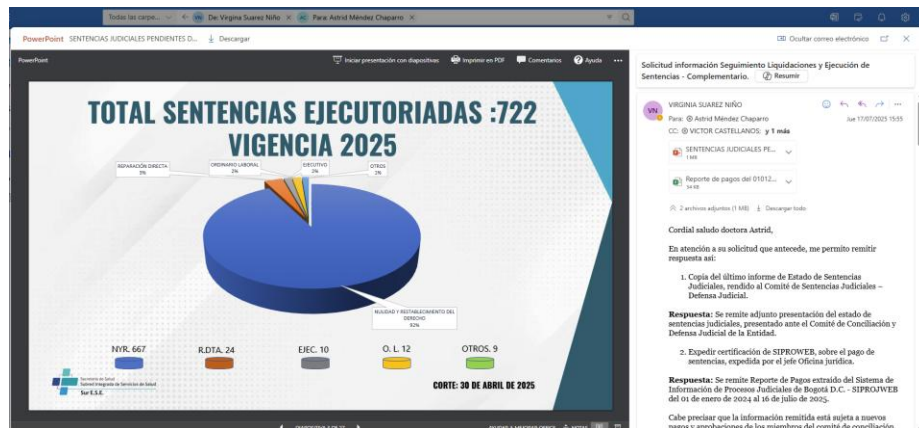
Todas las carpe... De: Virginia Suarez Niño × Para: Astrid Méndez Chaparro ×

PowerPoint SENTENCIAS JUDICIALES PENDIENTES D... Descargar

Ocultar correo electrónico

PowerPoint

Iniciar presentación con diapositivas Imprimir en PDF Comentarios Ayuda ...

TOTAL SENTENCIAS EJECUTORIADAS :722
VIGENCIA 2025

REPARACIÓN DIRECTA 3%

ORDINARIO LABORAL 2%

EJECUTIVO 1%

OTROS 1%

NULIDAD Y RESTABLECIMIENTO DEL DERECHO 92%

NYR. 667

R.DTA. 24

EJEC. 10

O. L. 12

OTROS. 9

Secretaría de Salud
Subred Integrada de Servicios de Salud
Sur E.S.E.

CORTE: 30 DE ABRIL DE 2025

Solicitud información Seguimiento Liquidaciones y Ejecución de Sentencias - Complementario. Resumir

VN VIRGINIA SUAREZ NIÑO

Para: Astrid Méndez Chaparro

Jue 17/07/2025 15:55

CC: VICTOR CASTELLANOS; y 1 más

SENTENCIAS JUDICIALES PE... 1 MB

Reporte de pagos del 01012... 34 KB

2 archivos adjuntos (1 MB) Descargar todo

Cordial saludo doctora Astrid,

En atención a su solicitud que antecede, me permito remitir respuesta así:

1. Copia del último informe de Estado de Sentencias Judiciales, rendido al Comité de Sentencias Judiciales – Defensa Judicial.

Respuesta: Se remite adjunto presentación del estado de sentencias judiciales, presentado ante el Comité de Conciliación y Defensa Judicial de la Entidad.

2. Expedir certificación de SIPROWEB, sobre el pago de sentencias, expedida por el jefe Oficina jurídica.

Respuesta: Se remite Reporte de Pagos extraído del Sistema de Información de Procesos Judiciales de Bogotá D.C. - SIPROJWEB del 01 de enero de 2024 al 16 de julio de 2025.

Cabe precisar que la información remitida está sujeta a nuevos pagos y aprobaciones de los miembros del comité de conciliación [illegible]